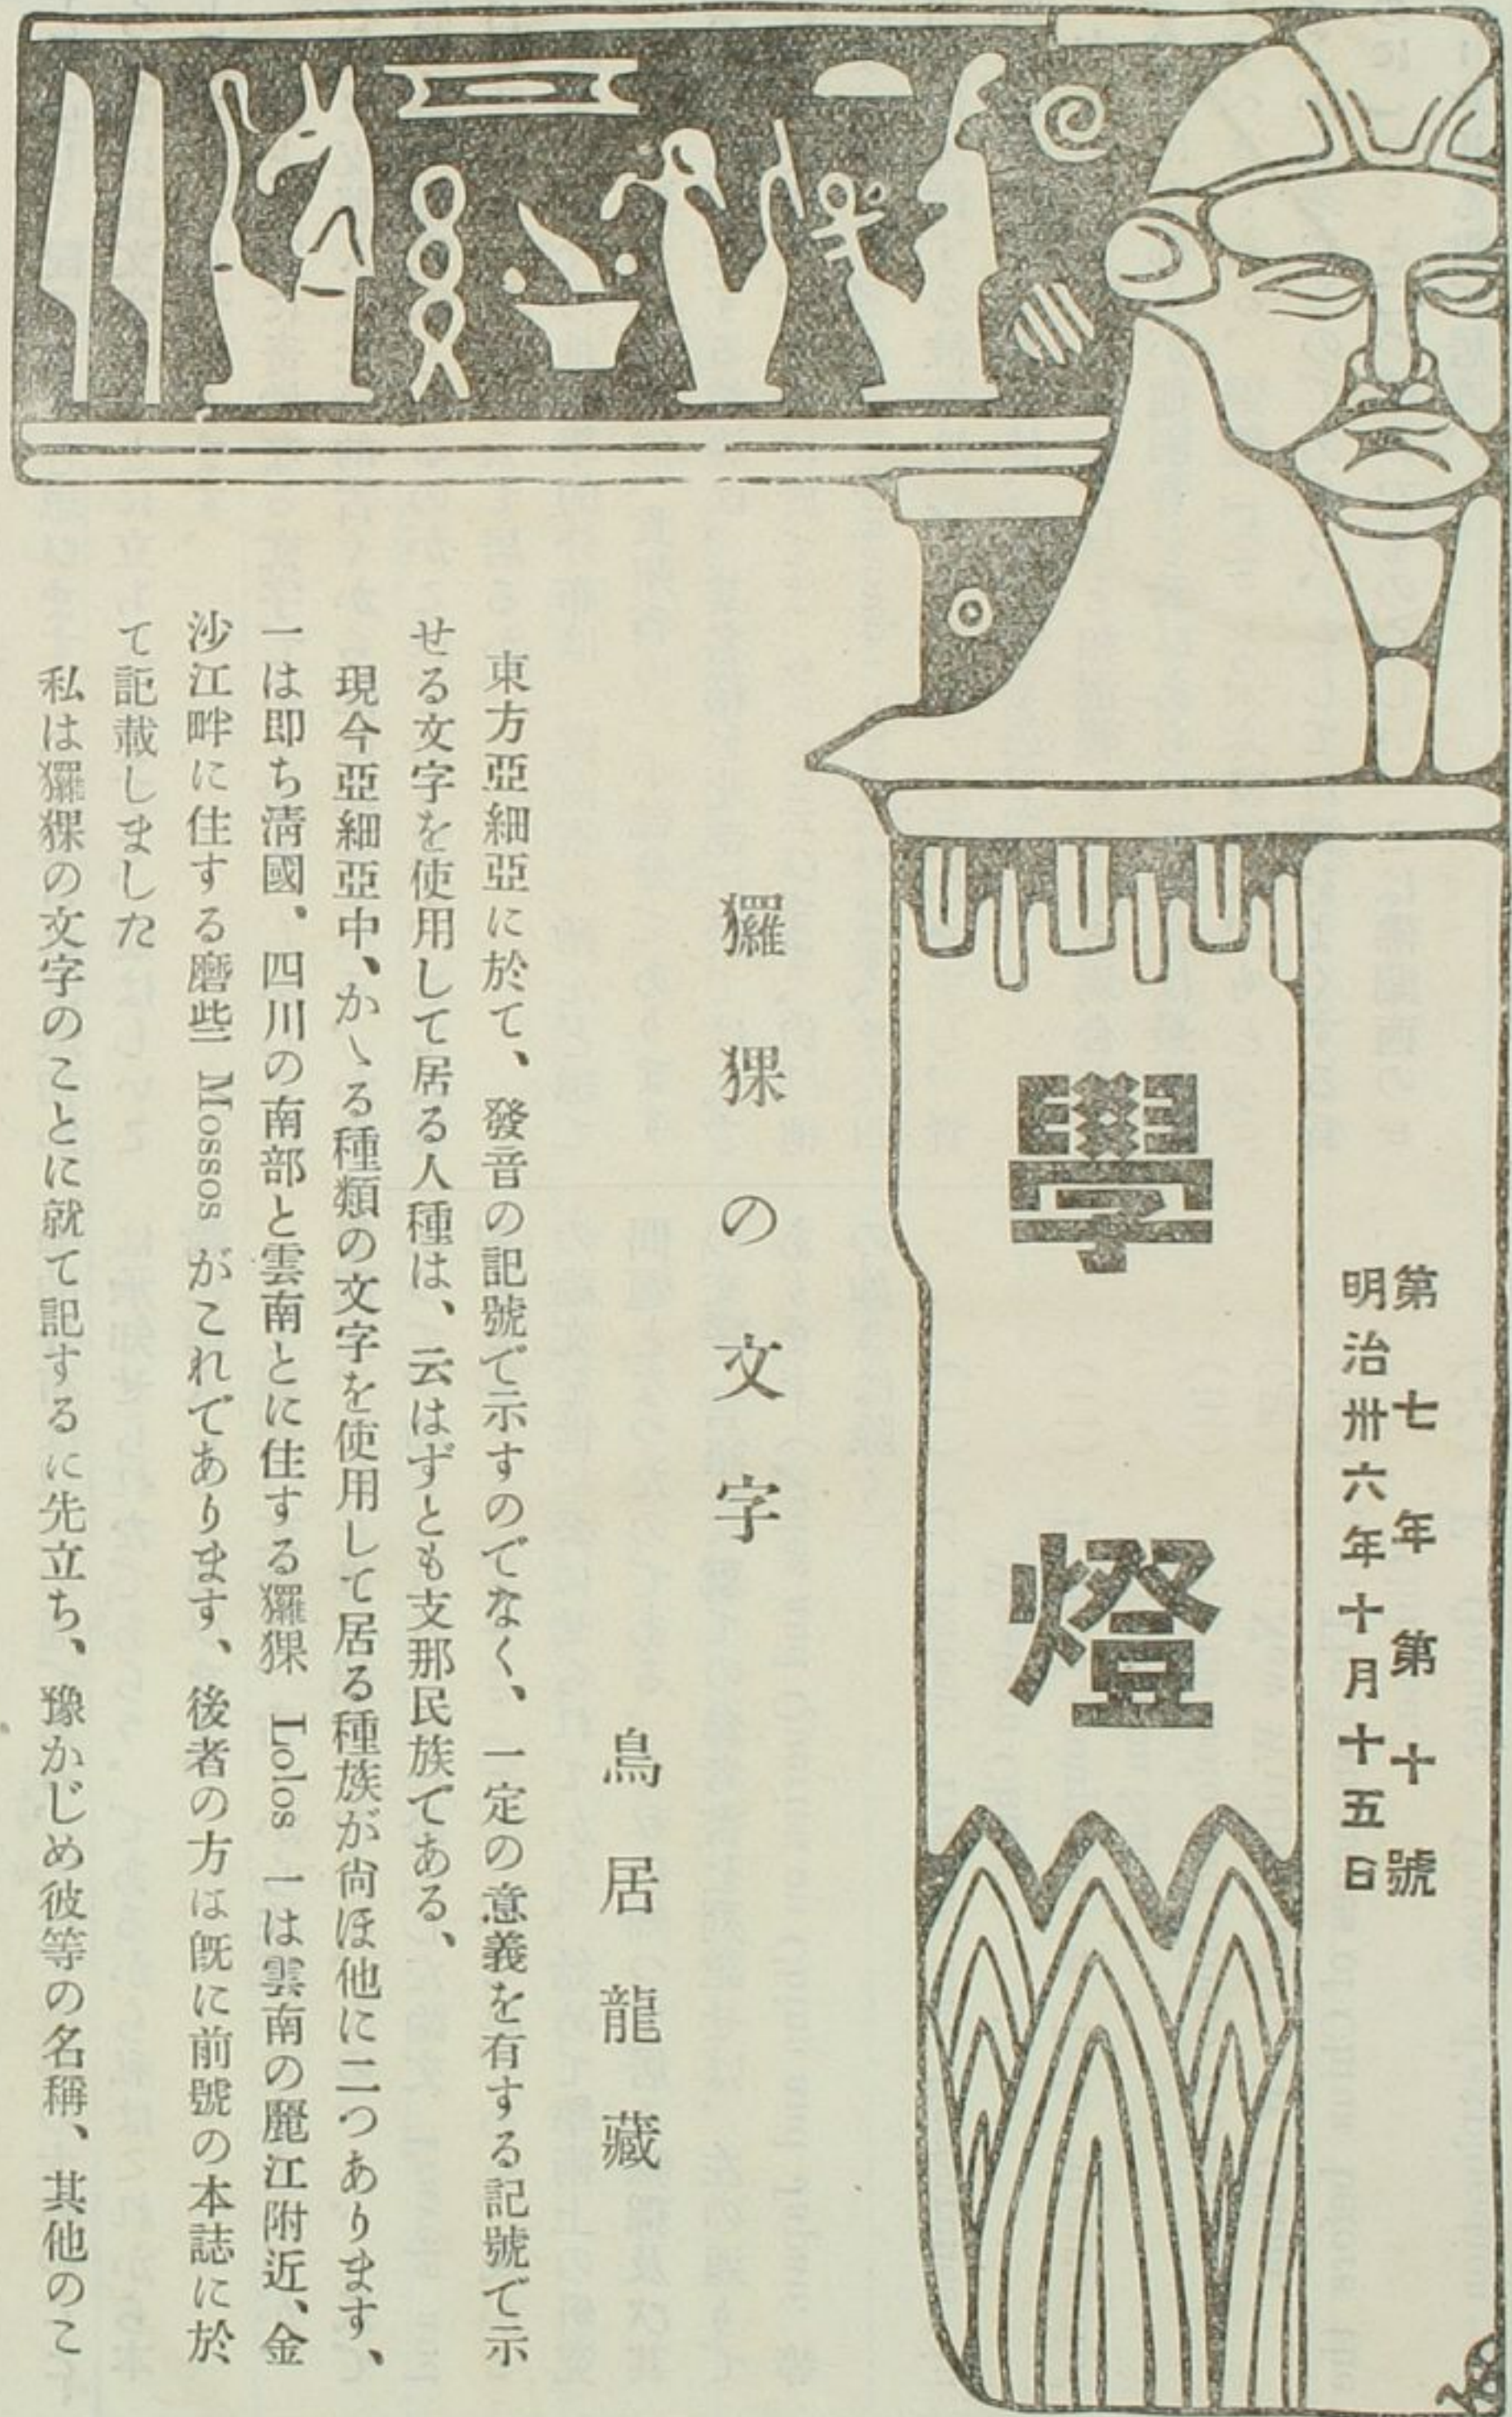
第七年第十號
明治卅六年十月十五日

學燈

玀猓の文字

鳥居龍藏

東方亞細亞に於て、發音の記號で示すのでなく、一定の意義を有する記號で示せる文字を使用して居る人種は、云はずとも支那民族である、

現今亞細亞中、かゝる種類の文字を使用して居る種族が尚ほ他に二つあります、一は即ち清國、四川の南部と雲南とに住する玀猓 Lolos 一は雲南の麗江附近、金沙江畔に住する磨些 Mossos がこれであります、後者の方は既に前號の本誌に於て記載しました

私は玀猓の文字のことに就て記するに先立ち、豫かじめ彼等の名稱、其他のこ